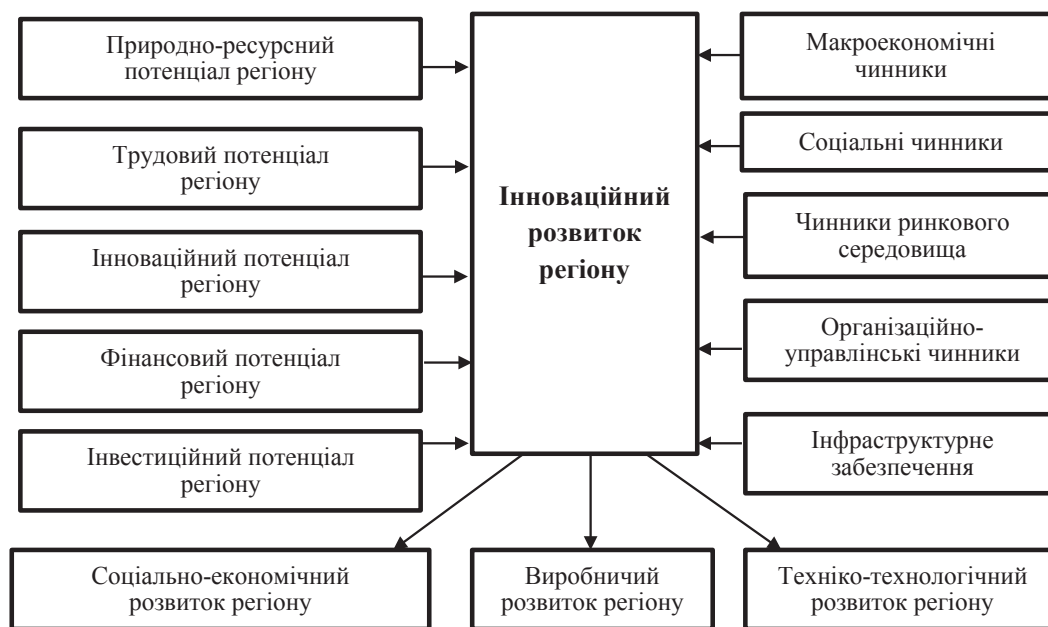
Природно-ресурсний потенціал регіону

Трудовий потенціал регіону

Інноваційний потенціал регіону

Фінансовий потенціал регіону

Інвестиційний потенціал регіону

Інноваційний розвиток регіону

Макроекономічні чинники

Соціальні чинники

Чинники ринкового середовища

Організаційно-управлінські чинники

Інфраструктурне забезпечення

Соціально-економічний розвиток регіону

Виробничий розвиток регіону

Техніко-технологічний розвиток регіону